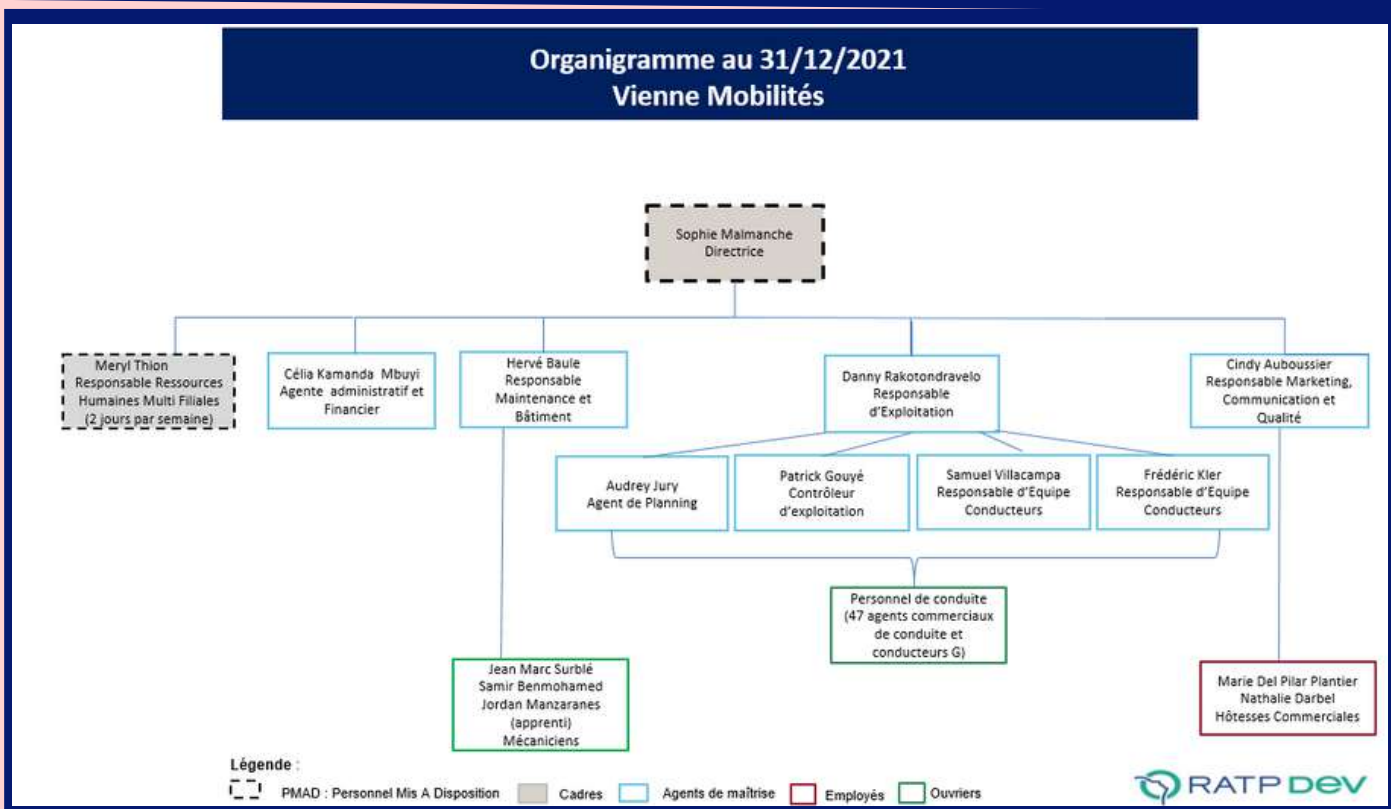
Organigramme au 31/12/2021
Vienne Mobilités

Sophie Malmanche
Directrice

Meryl Thion
Responsable Ressources Humaines Multi Filiales
(2 jours par semaine)

Célia Kamanda Mbuyi
Agente administratif et Financier

Hervé Baule
Responsable Maintenance et Bâtiment

Danny Rakotondravelo
Responsable d'Exploitation

Cindy Auboussier
Responsable Marketing, Communication et Qualité

Audrey Jury
Agent de Planning

Patrick Gouyé
Contrôleur d'exploitation

Samuel Villacampa
Responsable d'Equipe Conducteurs

Frédéric Kler
Responsable d'Equipe Conducteurs

Personnel de conduite
(47 agents commerciaux de conduite et conducteurs G)

Jean Marc Surblé
Samir Benmohamed
Jordan Manzaranes
(apprenti)
Mécaniciens

Marie Del Pilar Plantier
Nathalie Darbel
Hôtesses Commerciales

Légende :
PMAD : Personnel Mis A Disposition
Cadres
Agents de maîtrise
Employés
Ouvriers

RATP DEV